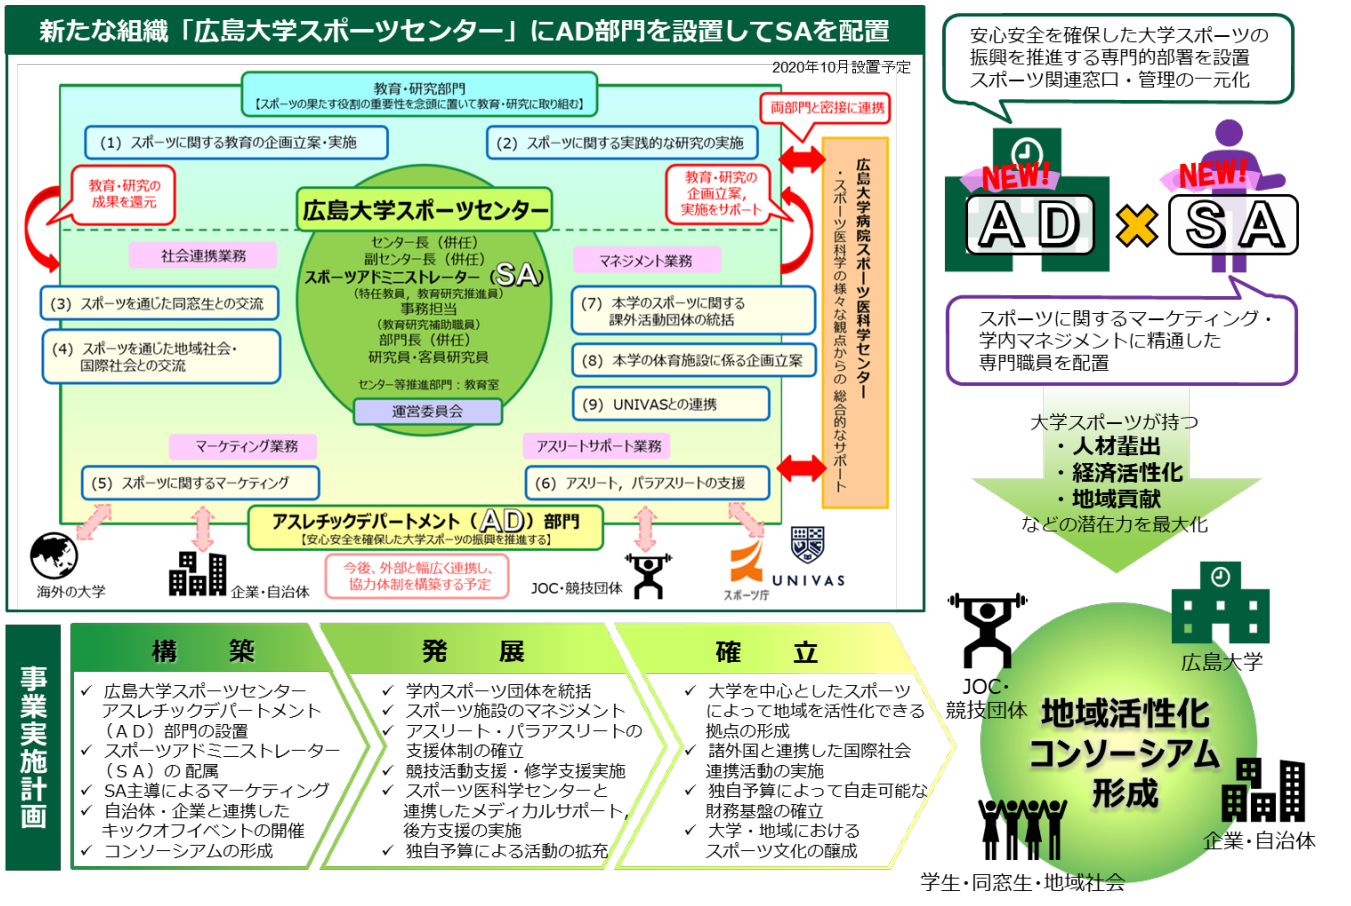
新たな組織「広島大学スポーツセンター」にAD部門を設置してSAを配置

2020年10月設置予定

教育・研究部門
【スポーツの果たす役割の重要性を念頭に置いて教育・研究に取り組む】

両部門と密接に連携

(1) スポーツに関する教育の企画立案・実施

(2) スポーツに関する実践的な研究の実施

教育・研究の成果を還元

教育・研究の企画立案，実施をサポート

広島大学スポーツセンター

センター長（併任）
副センター長（併任）
スポーツアドミニストレーター（SA）
（特任教員，教育研究推進員）
事務担当
（教育研究補助職員）
部門長（併任）
研究員・客員研究員
センター等推進部門：教育室

運営委員会

社会連携業務

(3) スポーツを通じた同窓生との交流

(4) スポーツを通じた地域社会・国際社会との交流

マネジメント業務

(7) 本学のスポーツに関する課外活動団体の統括

(8) 本学の体育施設に係る企画立案

(9) UNIVASとの連携

マーケティング業務

(5) スポーツに関するマーケティング

アスリートサポート業務

(6) アスリート，パラアスリートの支援

広島大学病院スポーツ医科学センター
・スポーツ医科学の様々な観点からの総合的なサポート

アスレチックデパートメント（AD）部門
【安心安全を確保した大学スポーツの振興を推進する】

今後，外部と幅広く連携し，協力体制を構築する予定

海外の大学

企業・自治体

JOC・競技団体

スポーツ庁

UNIVAS

安心安全を確保した大学スポーツの振興を推進する専門的部署を設置
スポーツ関連窓口・管理の一元化

NEW!
AD

NEW!
SA

スポーツに関するマーケティング・学内マネジメントに精通した専門職員を配置

大学スポーツが持つ
・人材輩出
・経済活性化
・地域貢献
などの潜在力を最大化

事業実施計画

構　築
✓ 広島大学スポーツセンターアスレチックデパートメント（AD）部門の設置
✓ スポーツアドミニストレーター（SA）の配属
✓ SA主導によるマーケティング
✓ 自治体・企業と連携したキックオフイベントの開催
✓ コンソーシアムの形成

発　展
✓ 学内スポーツ団体を統括
✓ スポーツ施設のマネジメント
✓ アスリート・パラアスリートの支援体制の確立
✓ 競技活動支援・修学支援実施
✓ スポーツ医科学センターと連携したメディカルサポート，後方支援の実施
✓ 独自予算による活動の拡充

確　立
✓ 大学を中心としたスポーツによって地域を活性化できる拠点の形成
✓ 諸外国と連携した国際社会連携活動の実施
✓ 独自予算によって自走可能な財務基盤の確立
✓ 大学・地域におけるスポーツ文化の醸成

JOC・競技団体

広島大学

地域活性化コンソーシアム形成

企業・自治体

学生・同窓生・地域社会